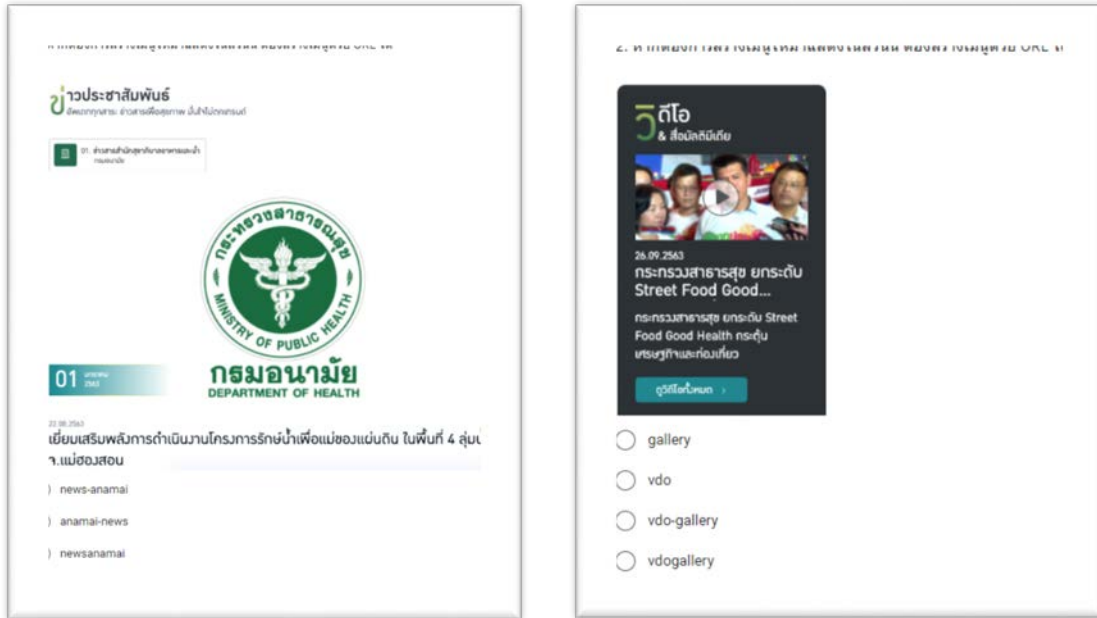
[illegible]

ข่าวประชาสัมพันธ์
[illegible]

01. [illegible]

กระทรวงสาธารณสุข
MINISTRY OF PUBLIC HEALTH

กรมอนามัย
DEPARTMENT OF HEALTH

01 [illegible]

22.08.2563
เยี่ยมเสริมพลังการดำเนินงานโครงการรักษ์น้ำเพื่อแม่ของแผ่นดิน ในพื้นที่ 4 ลุ่ม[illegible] จ.แม่ฮ่องสอน

news-anamai

anamai-news

newsanamai

2. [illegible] URL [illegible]

วีดีโอ
& สื่อมัลติมีเดีย

26.09.2563
กระทรวงสาธารณสุข ยกระดับ Street Food Good...

กระทรวงสาธารณสุข ยกระดับ Street Food Good Health กระตุ้นเศรษฐกิจและท่องเที่ยว

ดูวีดีโอทั้งหมด ›

gallery

vdo

vdo-gallery

vdogallery